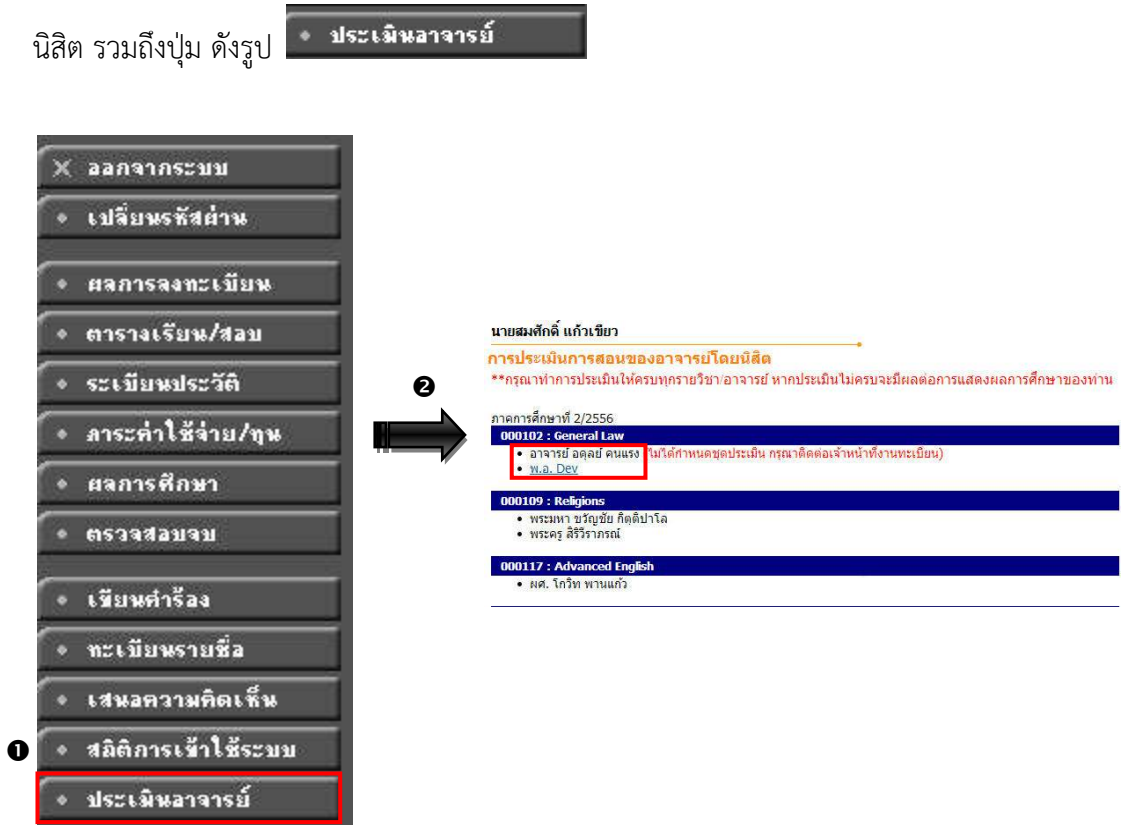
นิสิต รวมถึงปุ่ม ดังรูป ประเมินอาจารย์

ออกจากระบบ
เปลี่ยนรหัสผ่าน
ผลการลงทะเบียน
ตารางเรียน/สอบ
ระเบียนประวัติ
ภาระค่าใช้จ่าย/ทุน
ผลการศึกษา
ตรวจสอบจบ
เขียนคำร้อง
ทะเบียนรายชื่อ
เสนอความคิดเห็น
❶ สถิติการเข้าใช้ระบบ
ประเมินอาจารย์

❷

นายสมศักดิ์ แก้วเขียว
การประเมินการสอนของอาจารย์โดยนิสิต
**กรุณาทำการประเมินให้ครบทุกรายวิชา/อาจารย์ หากประเมินไม่ครบจะมีผลต่อการแสดงผลการศึกษาของท่าน

ภาคการศึกษาที่ 2/2556
000102 : General Law
• อาจารย์ อดุลย์ คนแรง (ไม่ได้กำหนดชุดประเมิน กรุณาติดต่อเจ้าหน้าที่งานทะเบียน)
• พ.อ. Dev
000109 : Religions
• พระมหา ขวัญชัย กิตฺติปาโล
• พระครู สิริวิราภรณ์
000117 : Advanced English
• ผศ. โกวิท พานแก้ว